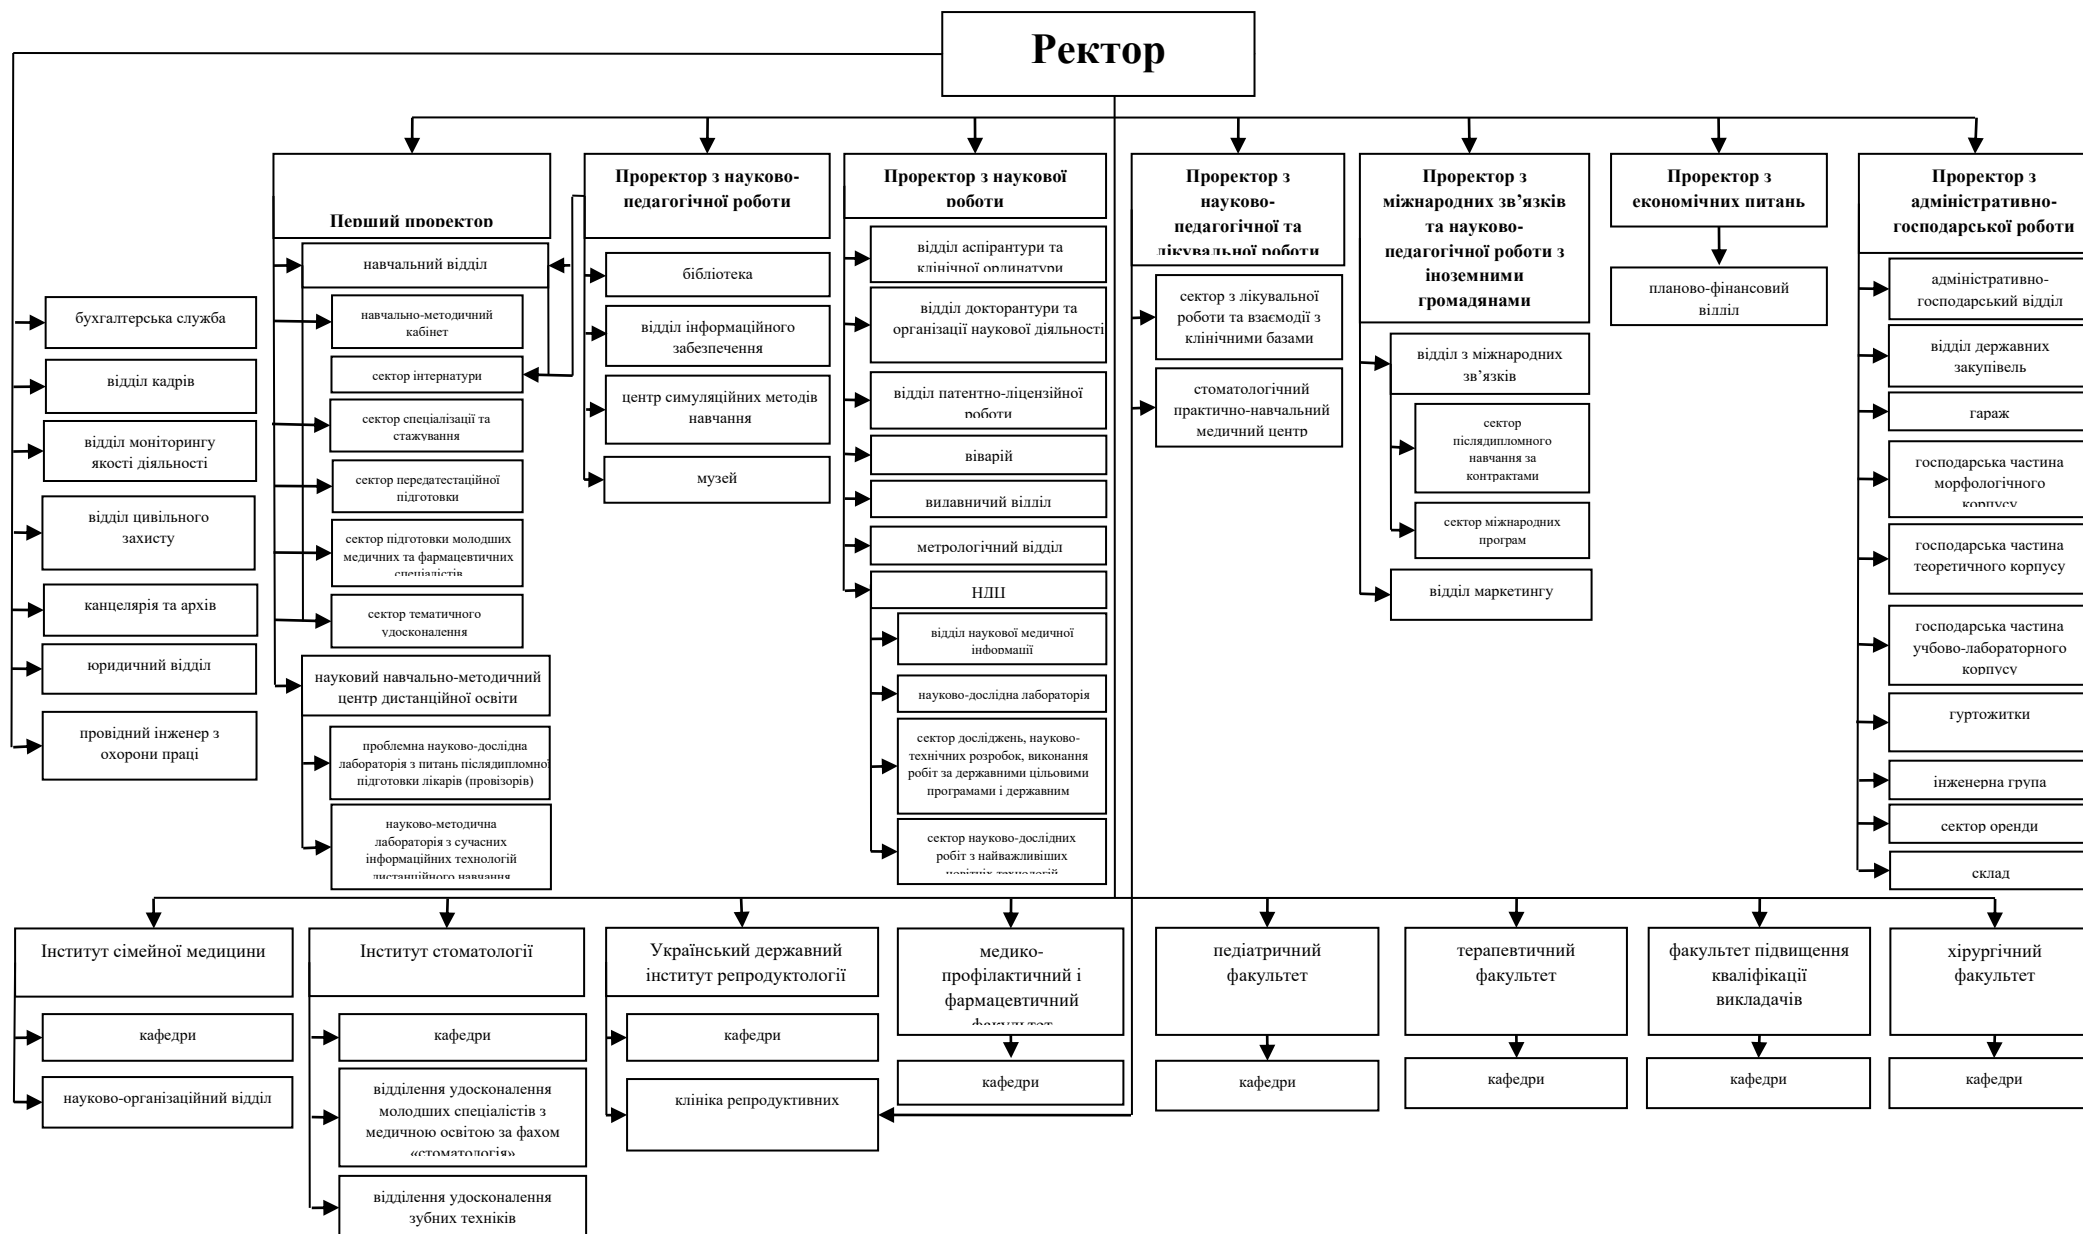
Ректор

бухгалтерська служба

відділ кадрів

відділ моніторингу якості діяльності

відділ цивільного захисту

канцелярія та архів

юридичний відділ

провідний інженер з охорони праці

Перший проректор

навчальний відділ

навчально-методичний кабінет

сектор інтернатури

сектор спеціалізації та стажування

сектор передатестаційної підготовки

сектор підготовки молодших медичних та фармацевтичних спеціалістів

сектор тематичного удосконалення

науковий навчально-методичний центр дистанційної освіти

проблемна науково-дослідна лабораторія з питань післядипломної підготовки лікарів (провізорів)

науково-методична лабораторія з сучасних інформаційних технологій дистанційного навчання

Проректор з науково-педагогічної роботи

бібліотека

відділ інформаційного забезпечення

центр симуляційних методів навчання

музей

Проректор з наукової роботи

відділ аспірантури та клінічної ординатури

відділ докторантури та організації наукової діяльності

відділ патентно-ліцензійної роботи

віварій

видавничий відділ

метрологічний відділ

НДЦ

відділ наукової медичної інформації

науково-дослідна лабораторія

сектор досліджень, науково-технічних розробок, виконання робіт за державними цільовими програмами і державним

сектор науково-дослідних робіт з найважливіших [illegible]

Проректор з науково-педагогічної та лікувальної роботи

сектор з лікувальної роботи та взаємодії з клінічними базами

стоматологічний практично-навчальний медичний центр

Проректор з міжнародних зв'язків та науково-педагогічної роботи з іноземними громадянами

відділ з міжнародних зв'язків

сектор післядипломного навчання за контрактами

сектор міжнародних програм

відділ маркетингу

Проректор з економічних питань

планово-фінансовий відділ

Проректор з адміністративно-господарської роботи

адміністративно-господарський відділ

відділ державних закупівель

гараж

господарська частина морфологічного корпусу

господарська частина теоретичного корпусу

господарська частина учбово-лабораторного корпусу

гуртожитки

інженерна група

сектор оренди

склад

Інститут сімейної медицини

кафедри

науково-організаційний відділ

Інститут стоматології

кафедри

відділення удосконалення молодших спеціалістів з медичною освітою за фахом «стоматологія»

відділення удосконалення зубних техніків

Український державний інститут репродуктології

кафедри

клініка репродуктивних

медико-профілактичний і фармацевтичний факультет

кафедри

педіатричний факультет

кафедри

терапевтичний факультет

кафедри

факультет підвищення кваліфікації викладачів

кафедри

хірургічний факультет

кафедри